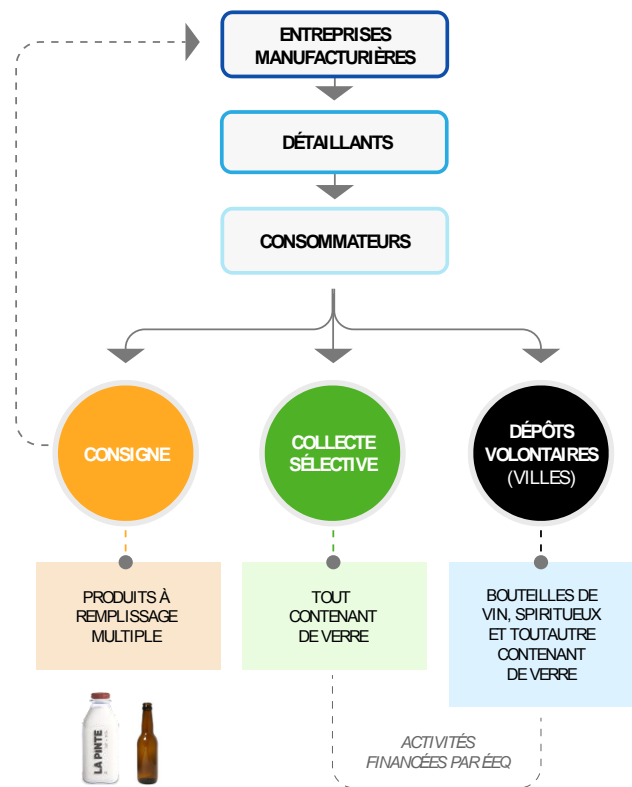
ENTREPRISES MANUFACTURIÈRES

DÉTAILLANTS

CONSOMMATEURS

CONSIGNE

COLLECTE SÉLECTIVE

DÉPÔTS VOLONTAIRES (VILLES)

PRODUITS À REMPLISSAGE MULTIPLE

TOUT CONTENANT DE VERRE

BOUTEILLES DE VIN, SPIRITUEUX ET TOUTAUTRE CONTENANT DE VERRE

LA PINTE

ACTIVITÉS FINANCÉES PAR ÉEQ